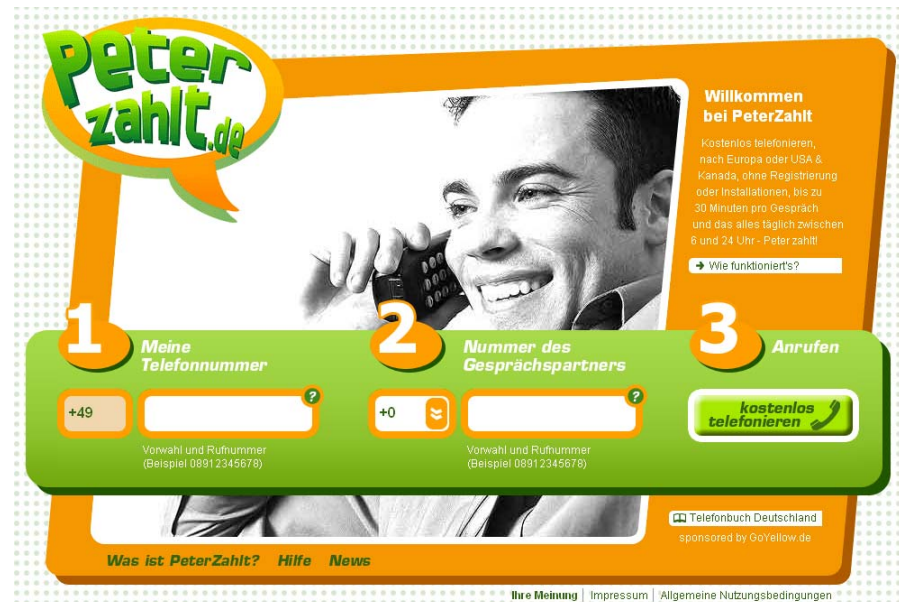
peter zahlt.de

Willkommen bei PeterZahlt

Kostenlos telefonieren, nach Europa oder USA & Kanada, ohne Registrierung oder Installationen, bis zu 30 Minuten pro Gespräch und das alles täglich zwischen 6 und 24 Uhr - Peter zahlt!

Wie funktioniert's?

1 Meine Telefonnummer

+49

?

Vorwahl und Rufnummer (Beispiel 08912345678)

2 Nummer des Gesprächspartners

+0

?

Vorwahl und Rufnummer (Beispiel 08912345678)

3 Anrufen

kostenlos telefonieren

Telefonbuch Deutschland

sponsored by GoYellow.de

Was ist PeterZahlt? Hilfe News

Ihre Meinung | Impressum | Allgemeine Nutzungsbedingungen